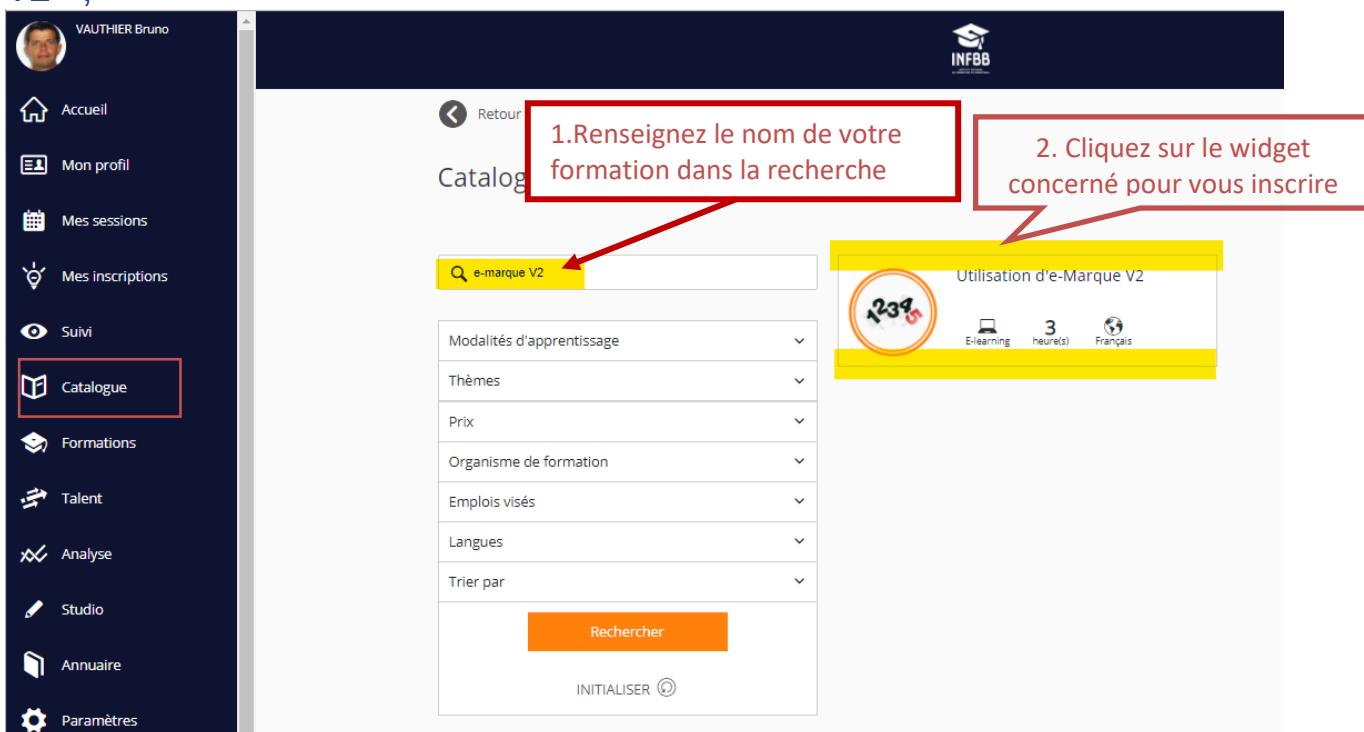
VAUTHIER Bruno

Accueil

Mon profil

Mes sessions

Mes inscriptions

Suivi

Catalogue

Formations

Talent

Analyse

Studio

Annuaire

Paramètres

INFBB

Retour

Catalog

1.Renseignez le nom de votre formation dans la recherche

2. Cliquez sur le widget concerné pour vous inscrire

e-marque V2

Modalités d'apprentissage

Thèmes

Prix

Organisme de formation

Emplois visés

Langues

Trier par

Rechercher

INITIALISER

Utilisation d'e-Marque V2

12345

E-learning

3 heure(s)

Français